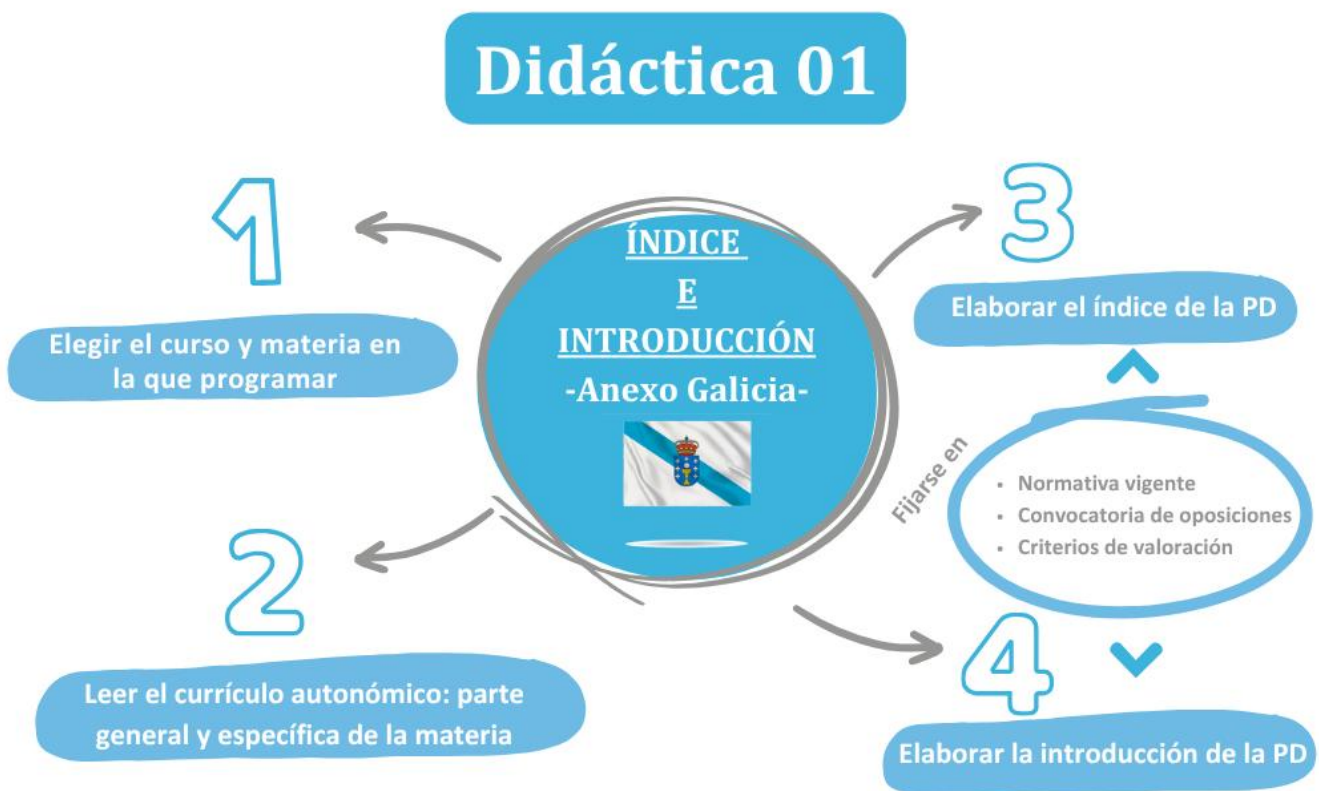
Didáctica 01

ÍNDICE
E
INTRODUCCIÓN
-Anexo Galicia-

1

Elegir el curso y materia en la que programar

2

Leer el currículo autonómico: parte general y específica de la materia

3

Elaborar el índice de la PD

Fijarse en

- Normativa vigente
- Convocatoria de oposiciones
- Criterios de valoración

4

Elaborar la introducción de la PD